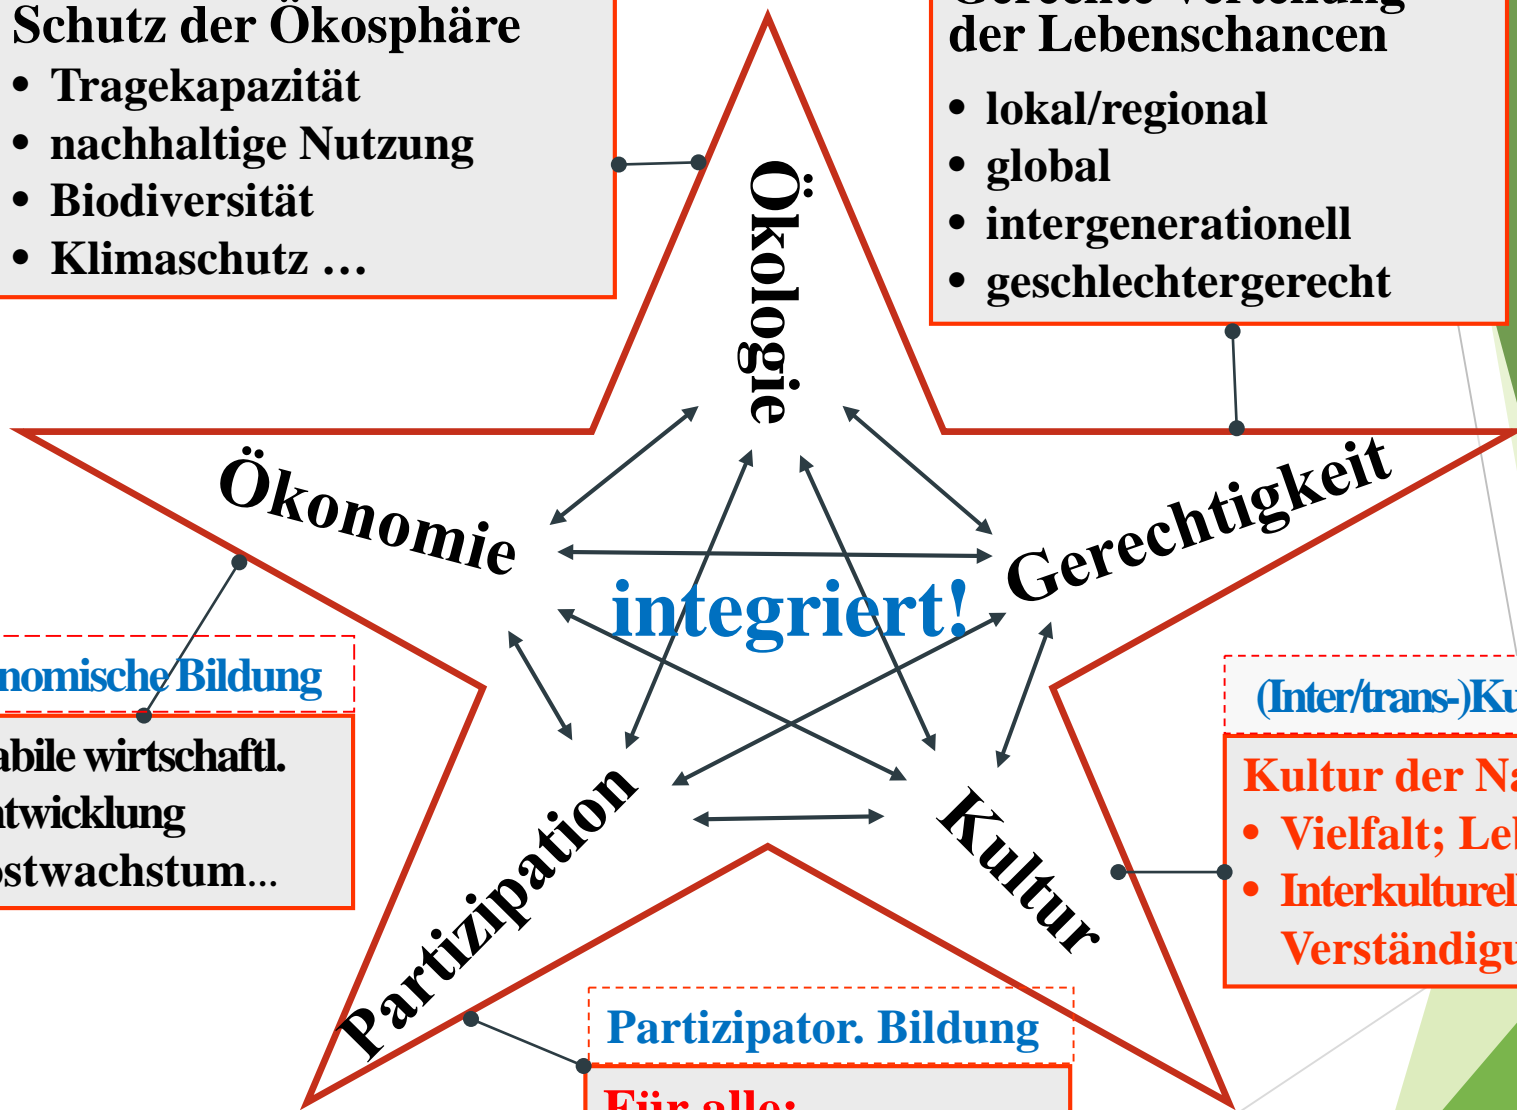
Schutz der Ökosphäre
• Tragekapazität
• nachhaltige Nutzung
• Biodiversität
• Klimaschutz …

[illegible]
der Lebenschancen
• lokal/regional
• global
• intergenerationell
• geschlechtergerecht

Ökologie

Ökonomie

Gerechtigkeit

integriert!

Partizipation

Kultur

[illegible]nomische Bildung

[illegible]abile wirtschaftl. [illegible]twicklung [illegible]stwachstum…

(Inter/trans-)Ku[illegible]

Kultur der Na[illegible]
• Vielfalt; Le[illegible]
• Interkulturel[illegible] Verständigu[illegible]

Partizipator. Bildung

Für alle: